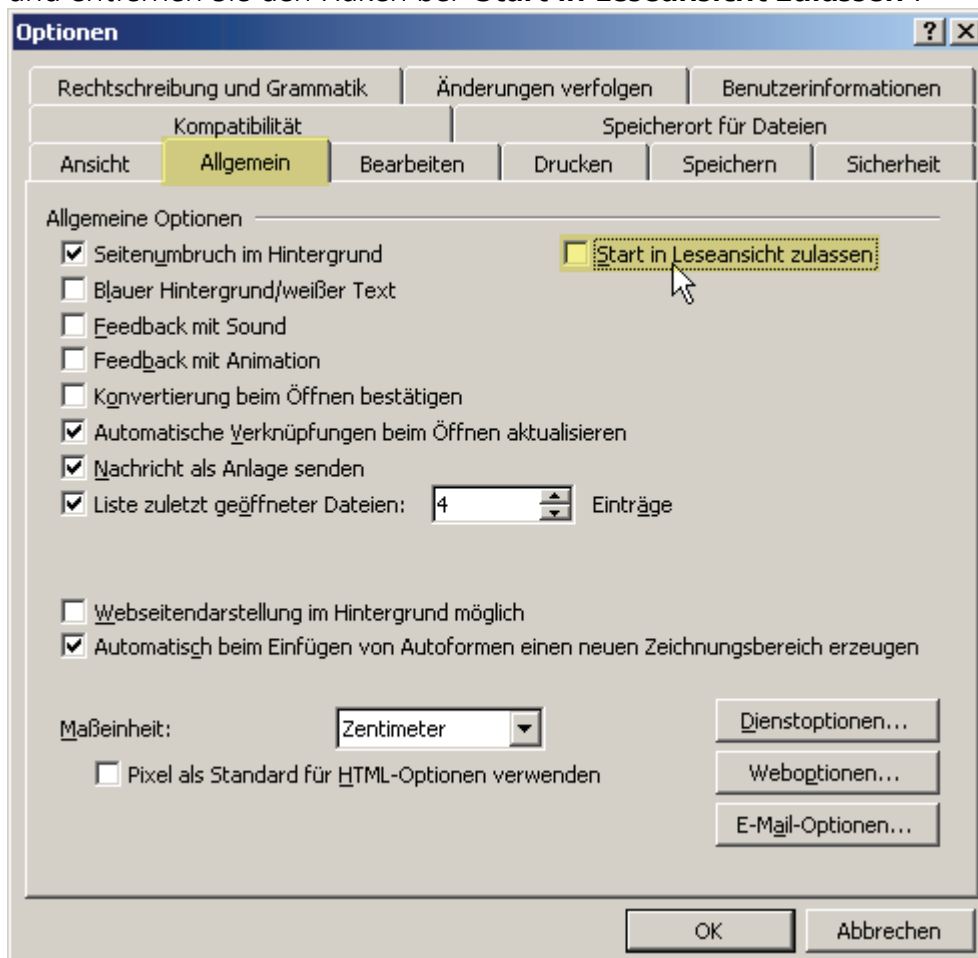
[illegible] und entfernen Sie den Haken bei "Start in Leseansicht zulassen".

Optionen

?

Rechtschreibung und Grammatik
Änderungen verfolgen
Benutzerinformationen
Kompatibilität
Speicherort für Dateien
Ansicht
Allgemein
Bearbeiten
Drucken
Speichern
Sicherheit

Allgemeine Optionen

Seitenumbruch im Hintergrund
Start in Leseansicht zulassen
Blauer Hintergrund/weißer Text
Feedback mit Sound
Feedback mit Animation
Konvertierung beim Öffnen bestätigen
Automatische Verknüpfungen beim Öffnen aktualisieren
Nachricht als Anlage senden
Liste zuletzt geöffneter Dateien: 4 Einträge

Webseitendarstellung im Hintergrund möglich
Automatisch beim Einfügen von Autoformen einen neuen Zeichnungsbereich erzeugen

Maßeinheit: Zentimeter
Pixel als Standard für HTML-Optionen verwenden

Dienstoptionen...
Weboptionen...
E-Mail-Optionen...

OK
Abbrechen